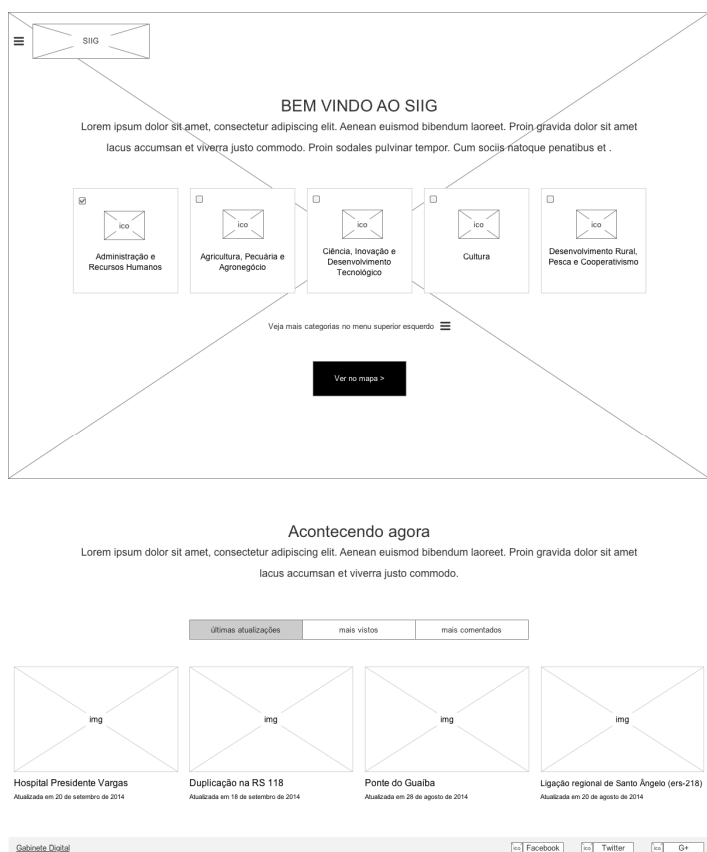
SIIG

BEM VINDO AO SIIG

Lorem ipsum dolor sit amet, consectetur adipiscing elit. Aenean euismod bibendum laoreet. Proin gravida dolor sit amet lacus accumsan et viverra justo commodo. Proin sodales pulvinar tempor. Cum sociis natoque penatibus et .

ico
Administração e Recursos Humanos

ico
Agricultura, Pecuária e Agronegócio

ico
Ciência, Inovação e Desenvolvimento Tecnológico

ico
Cultura

ico
Desenvolvimento Rural, Pesca e Cooperativismo

Veja mais categorias no menu superior esquerdo

Ver no mapa >

Acontecendo agora

Lorem ipsum dolor sit amet, consectetur adipiscing elit. Aenean euismod bibendum laoreet. Proin gravida dolor sit amet lacus accumsan et viverra justo commodo.

últimas atualizações | mais vistos | mais comentados

img
Hospital Presidente Vargas
Atualizada em 20 de setembro de 2014

img
Duplicação na RS 118
Atualizada em 18 de setembro de 2014

img
Ponte do Guaíba
Atualizada em 28 de agosto de 2014

img
Ligação regional de Santo Ângelo (ers-218)
Atualizada em 20 de agosto de 2014

Gabinete Digital

ico Facebook
ico Twitter
ico G+